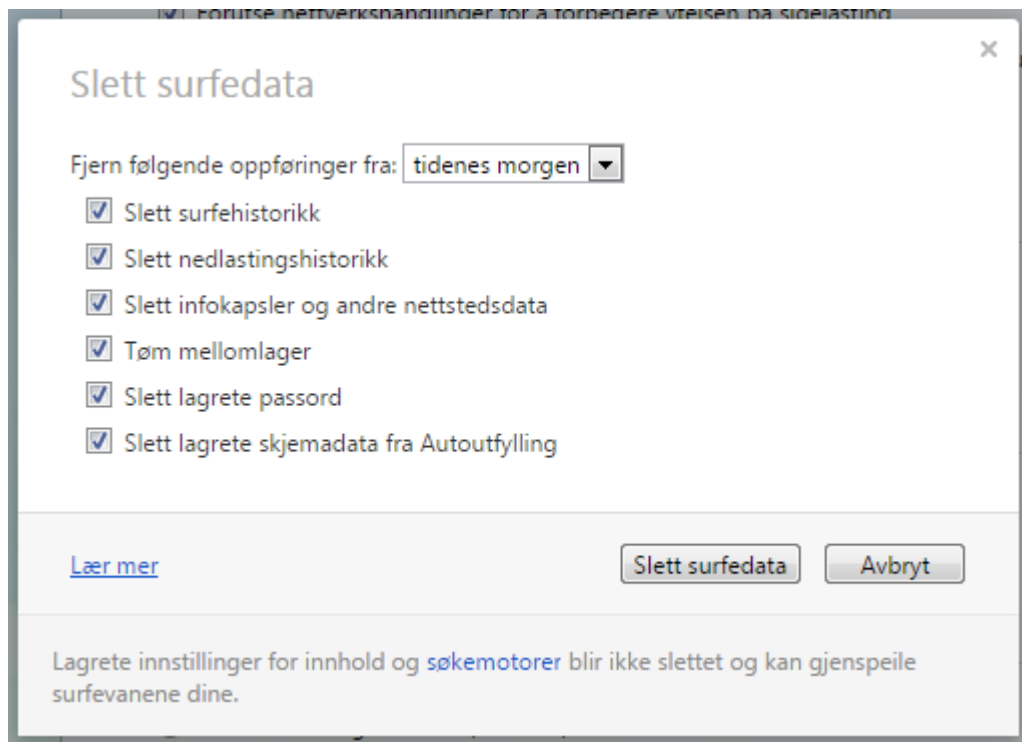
Forutse nettverkshandlinger for å forbedre ytelsen på sidelasting

×

Slett surfedata

Fjern følgende oppføringer fra: tidenes morgen

Slett surfehistorikk

Slett nedlastingshistorikk

Slett infokapsler og andre nettstedsdata

Tøm mellomlager

Slett lagrete passord

Slett lagrete skjemadata fra Autoutfylling

Lær mer

Slett surfedata

Avbryt

Lagrete innstillinger for innhold og søkemotorer blir ikke slettet og kan gjenspeile surfevanene dine.